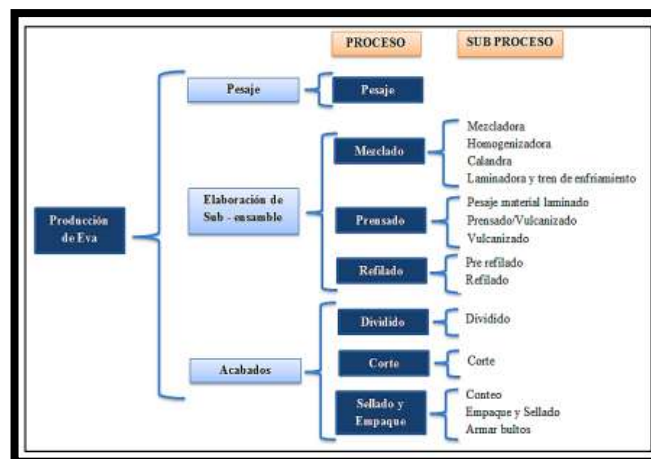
PROCESO

SUB PROCESO

Producción de Eva

Pesaje

Pesaje

Elaboración de Sub - ensamble

Mezclado

Mezcladora
Homogenizadora
Calandra
Laminadora y tren de enfriamiento

Prensado

Pesaje material laminado
Prensado/Vulcanizado
Vulcanizado

Refilado

Pre refilado
Refilado

Acabados

Dividido

Dividido

Corte

Corte

Sellado y Empaque

Conteo
Empaque y Sellado
Armar bultos